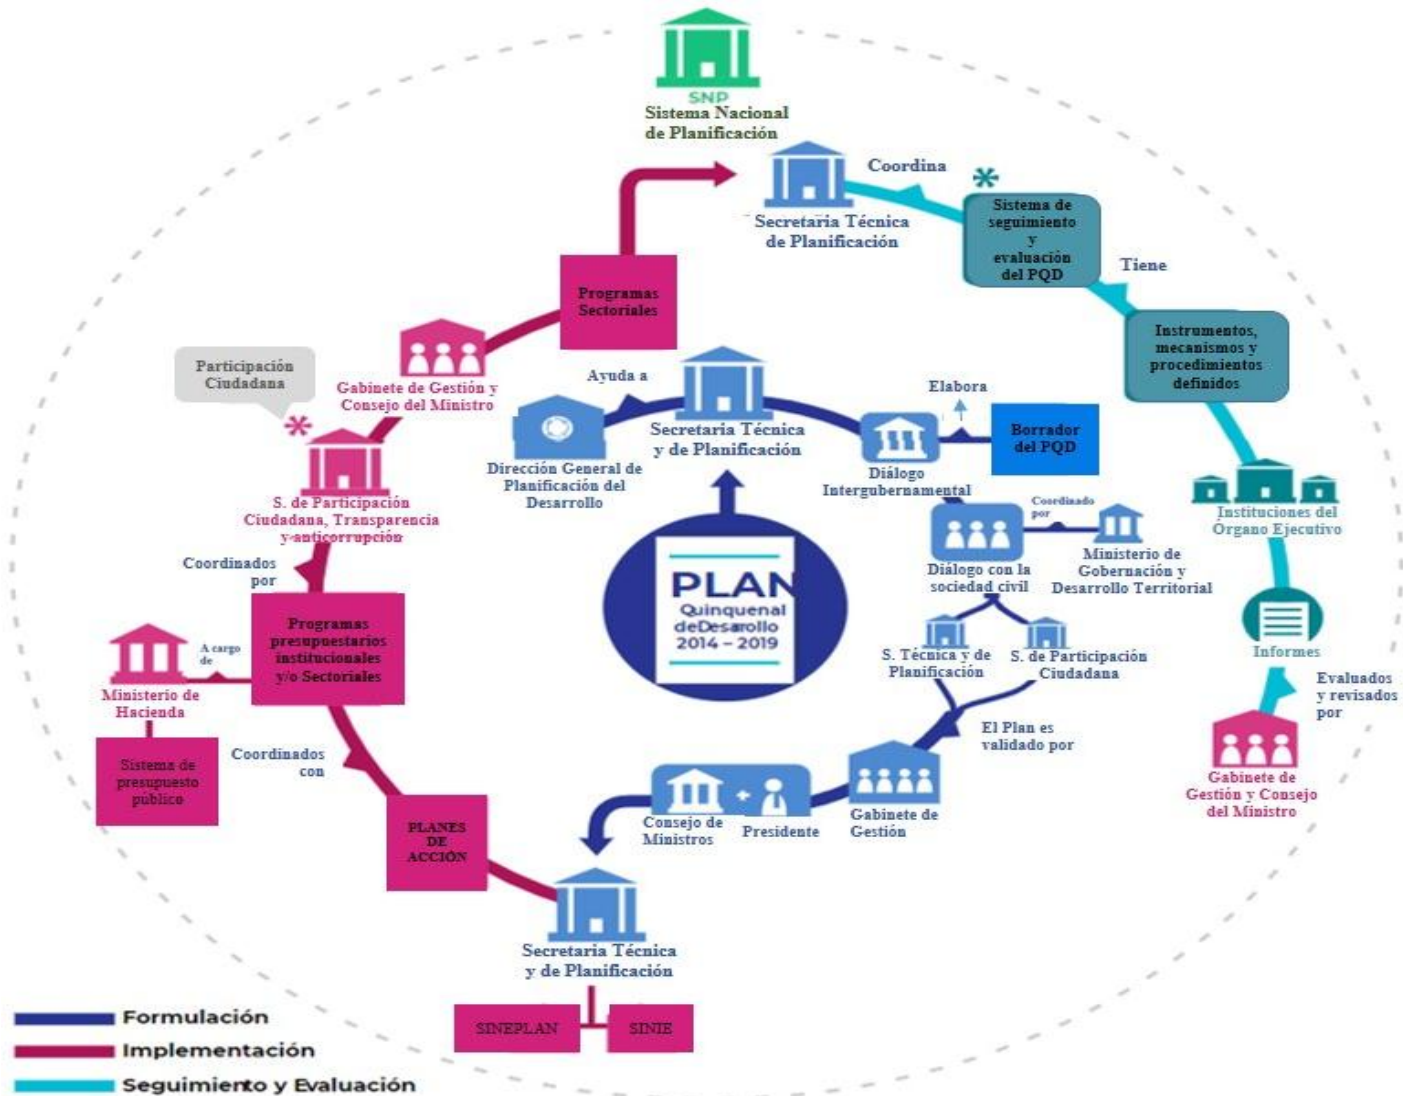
SNP
Sistema Nacional de Planificación

Secretaria Técnica de Planificación

Coordina

Sistema de seguimiento y evaluación del PQD

Tiene

Instrumentos, mecanismos y procedimientos definidos

Instituciones del Organo Ejecutivo

Informes

Evaluados y revisados por

Gabinete de Gestión y Consejo del Ministro

Programas Sectoriales

Gabinete de Gestión y Consejo del Ministro

Participación Ciudadana

S. de Participación Ciudadana, Transparencia y anticorrupción

Coordinados por

Programas presupuestarios institucionales y/o Sectoriales

A cargo de

Ministerio de Hacienda

Sistema de presupuesto público

Coordinados con

PLANES DE ACCIÓN

Ayuda a

Secretaria Técnica y de Planificación

Dirección General de Planificación del Desarrollo

Elabora

Borrador del PQD

Diálogo Intergubernamental

Coordinado por

Ministerio de Gobernación y Desarrollo Territorial

Diálogo con la sociedad civil

S. Técnica y de Planificación

S. de Participación Ciudadana

El Plan es validado por

Gabinete de Gestión

Consejo de Ministros

Presidente

PLAN Quinquenal deDesarrollo 2014 – 2019

Secretaria Técnica y de Planificación

SINEPLAN

SINIE

Formulación
Implementación
Seguimiento y Evaluación